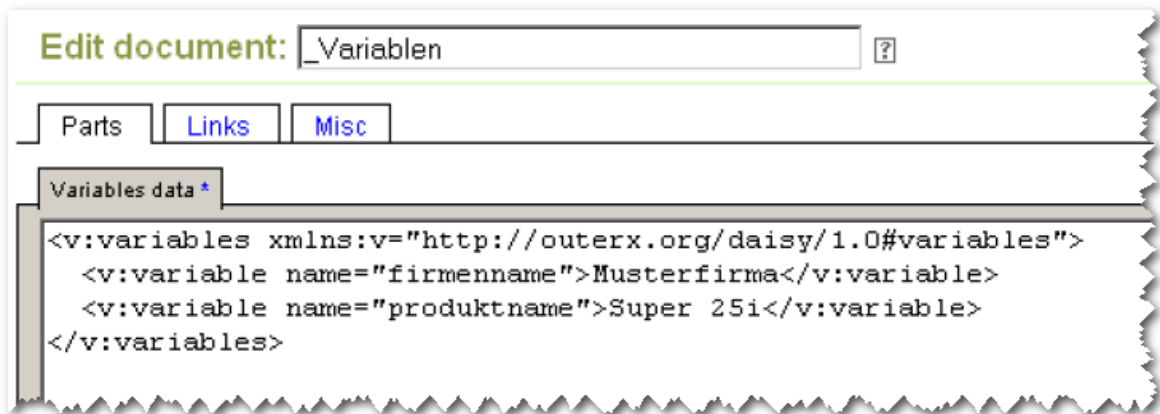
Edit document: _Variablen ?

Parts Links Misc

Variables data *

<v:variables xmlns:v="http://outerx.org/daisy/1.0#variables">
  <v:variable name="firmenname">Musterfirma</v:variable>
  <v:variable name="produktname">Super 25i</v:variable>
</v:variables>